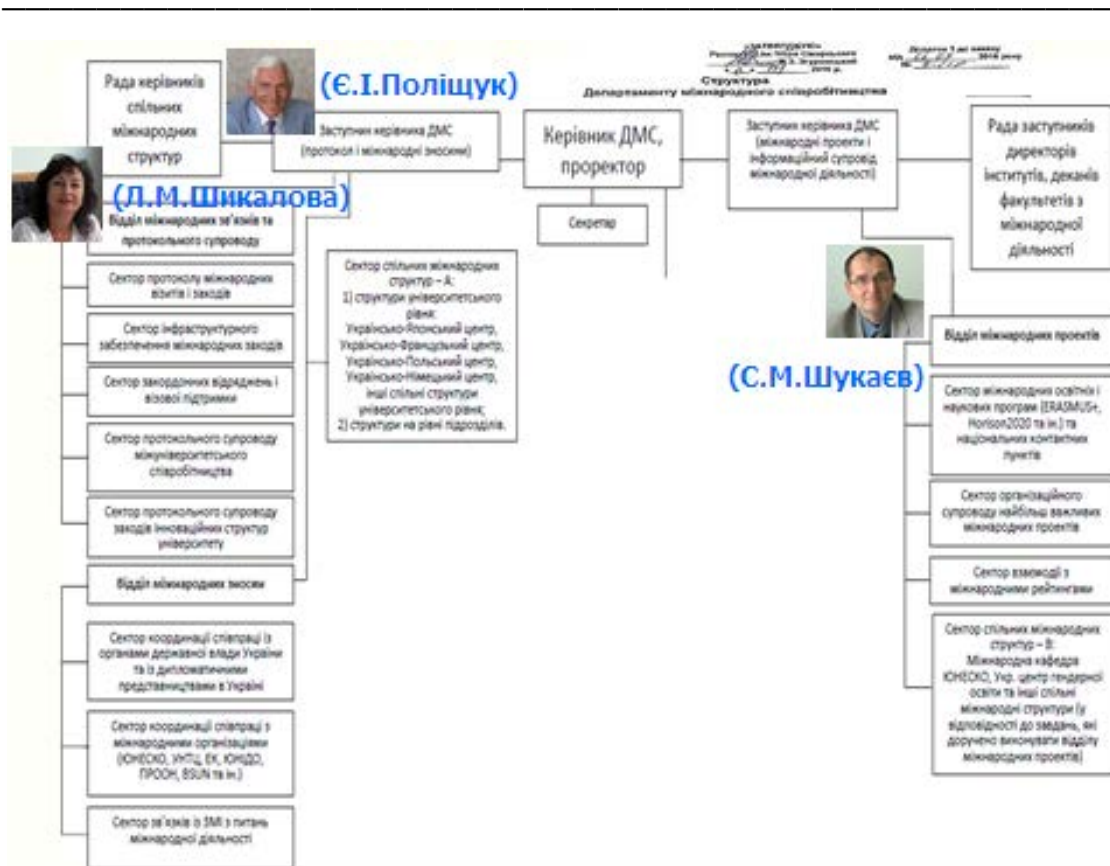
«ЗАТВЕРДЖУЮ»
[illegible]
Структура
Департаменту міжнародного співробітництва

Рада керівників спільних міжнародних структур

(Є.І.Поліщук)

Заступник керівника ДМС (протокол і міжнародні зносини)

Керівник ДМС, проректор

Заступник керівника ДМС (міжнародні проекти і інформаційний супровід міжнародної діяльності)

Рада заступників директорів інститутів, деканів факультетів з міжнародної діяльності

(Л.М.Шикалова)

Секретар

Відділ міжнародних зв'язків та протокольного супроводу

Сектор протоколу міжнародних візитів і заходів

Сектор інфраструктурного забезпечення міжнародних заходів

Сектор закордонних відряджень і візової підтримки

Сектор протокольного супроводу міжуніверситетського співробітництва

Сектор протокольного супроводу заходів інноваційних структур університету

Сектор спільних міжнародних структур – А:
1) структури університетського рівня:
Українсько-Японський центр,
Українсько-Французький центр,
Українсько-Польський центр,
Українсько-Німецький центр,
інші спільні структури університетського рівня;
2) структури на рівні підрозділів.

Відділ міжнародних зносин

Сектор координації співпраці із органами державної влади України та із дипломатичними представництвами в Україні

Сектор координації співпраці з міжнародними організаціями (ЮНЕСКО, УНТЦ, ЄК, ЮНІДО, ПРООН, BSUN та ін.)

Сектор зв'язків із ЗМІ з питань міжнародної діяльності

(С.М.Шукаєв)

Відділ міжнародних проектів

Сектор міжнародних освітніх і наукових програм (ERASMUS+, Horizon2020 та ін.) та національних контактних пунктів

Сектор організаційного супроводу найбільш важливих міжнародних проектів

Сектор взаємодії з міжнародними рейтингами

Сектор спільних міжнародних структур – В:
Міжнародна кафедра ЮНЕСКО, Укр. центр гендерної освіти та інші спільні міжнародні структури (у відповідності до завдань, які доручено виконувати відділу міжнародних проектів)